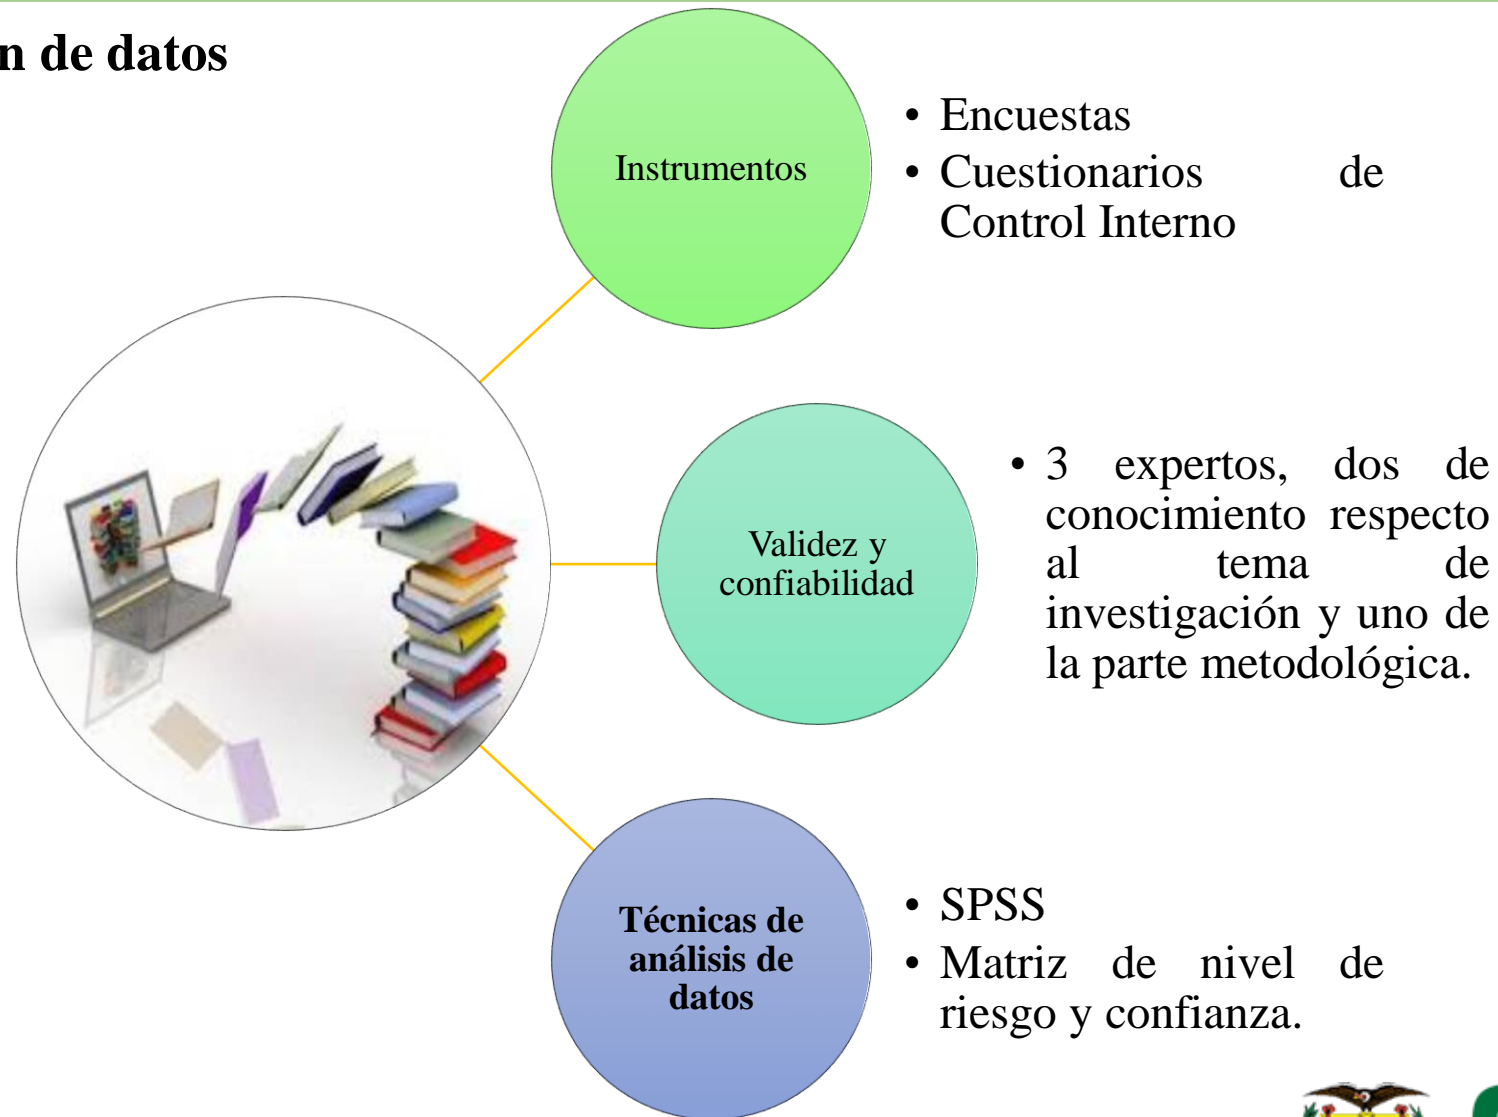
n de datos

Instrumentos

• Encuestas
• Cuestionarios de Control Interno

Validez y confiabilidad

• 3 expertos, dos de conocimiento respecto al tema de investigación y uno de la parte metodológica.

Técnicas de análisis de datos

• SPSS
• Matriz de nivel de riesgo y confianza.